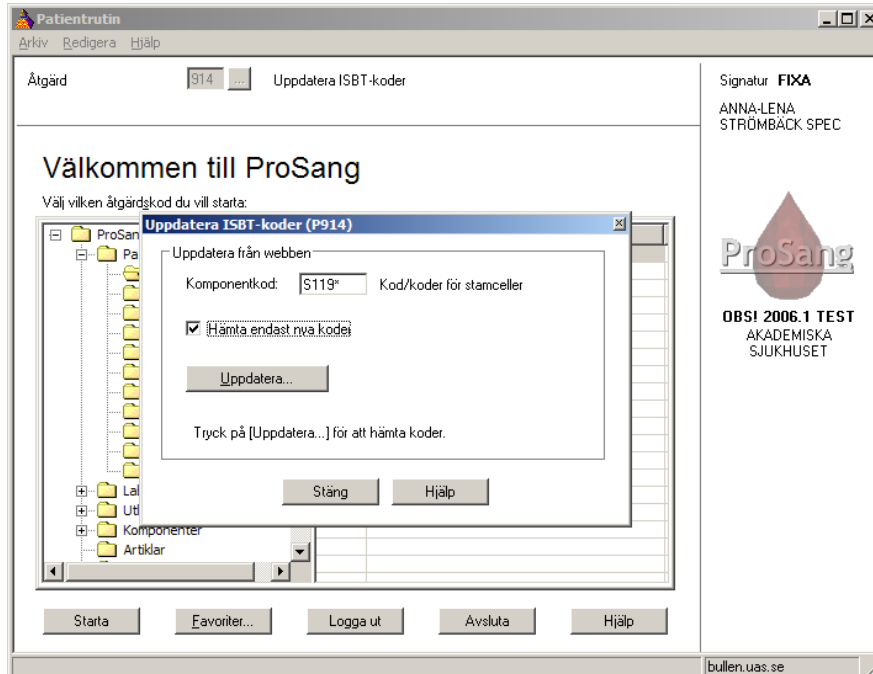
Patientrutin

Arkiv Redigera Hjälp

Åtgärd 914 ... Uppdatera ISBT-koder

Signatur FIXA

ANNA-LENA STRÖMBÄCK SPEC

Välkommen till ProSang

Välj vilken åtgärdskod du vill starta:

ProSan
Pa
Lal
Utl
Komponenter
Artiklar

Uppdatera ISBT-koder (P914)

Uppdatera från webben

Komponentkod: S119* Kod/koder för stamceller

Hämta endast nya koder

Uppdatera...

Tryck på [Uppdatera...] för att hämta koder.

Stäng Hjälp

ProSang

OBS! 2006.1 TEST
AKADEMISKA SJUKHUSET

Starta Favoriter... Logga ut Avsluta Hjälp

bullen.uas.se